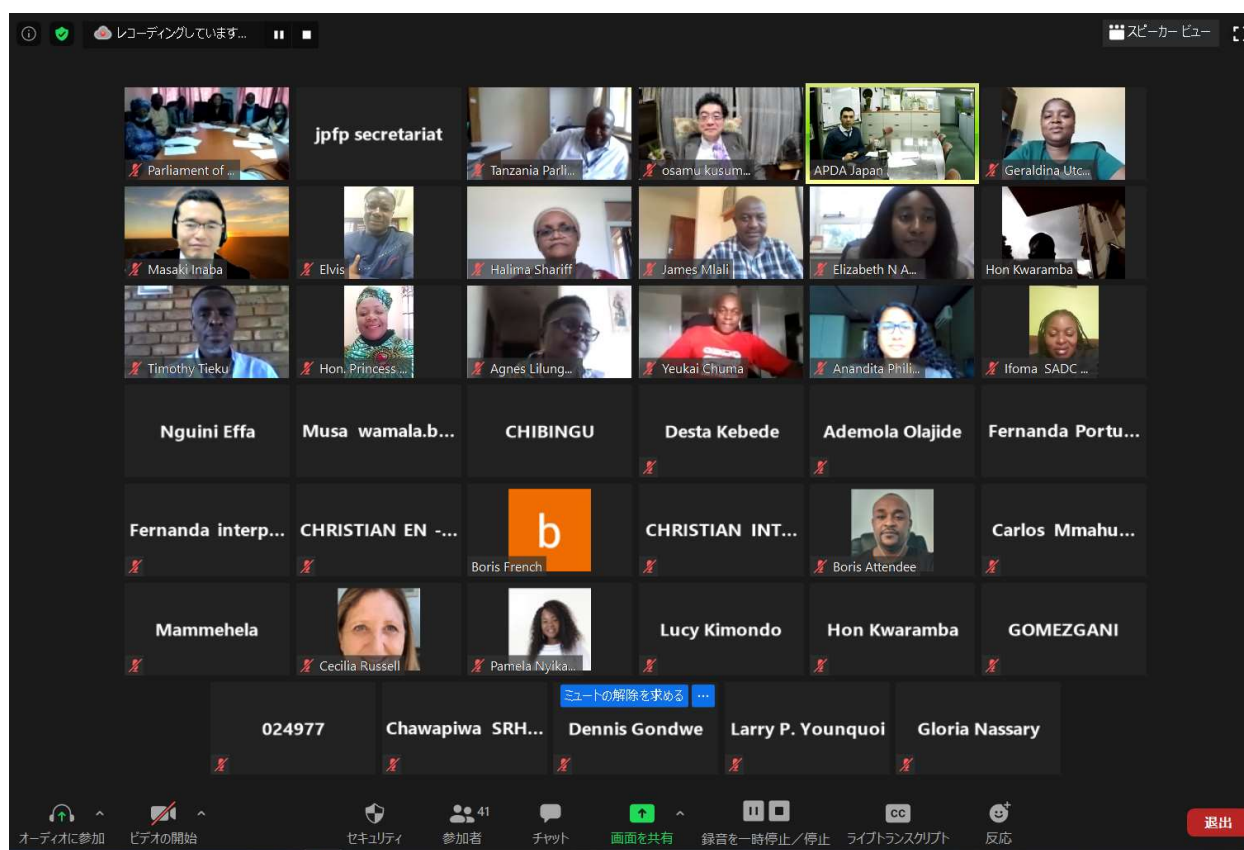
レコーディングしています...

スピーカー ビュー

Parliament of ...

jpfp secretariat

Tanzania Parli...

osamu kusum...

APDA Japan

Geraldina Utc...

Masaki Inaba

Elvis

Halima Shariff

James Mlali

Elizabeth N A...

Hon Kwaramba

Timothy Tieku

Hon. Princess ...

Agnes Lilung...

Yeukai Chuma

Anandita Phili...

Ifoma SADC ...

Nguini Effa

Musa wamala.b...

CHIBINGU

Desta Kebede

Ademola Olajide

Fernanda Portu...

Fernanda interp...

CHRISTIAN EN -...

b

Boris French

CHRISTIAN INT...

Boris Attendee

Carlos Mmahu...

Mammehela

Cecilia Russell

Pamela Nyika...

Lucy Kimondo

Hon Kwaramba

GOMEZGANI

024977

Chawapiwa SRH...

ミュートの解除を求める

...

Dennis Gondwe

Larry P. Younquoi

Gloria Nassary

オーディオに参加

ビデオの開始

セキュリティ

41

参加者

チャット

画面を共有

録音を一時停止／停止

CC

ライブトランスクリプト

反応

退出